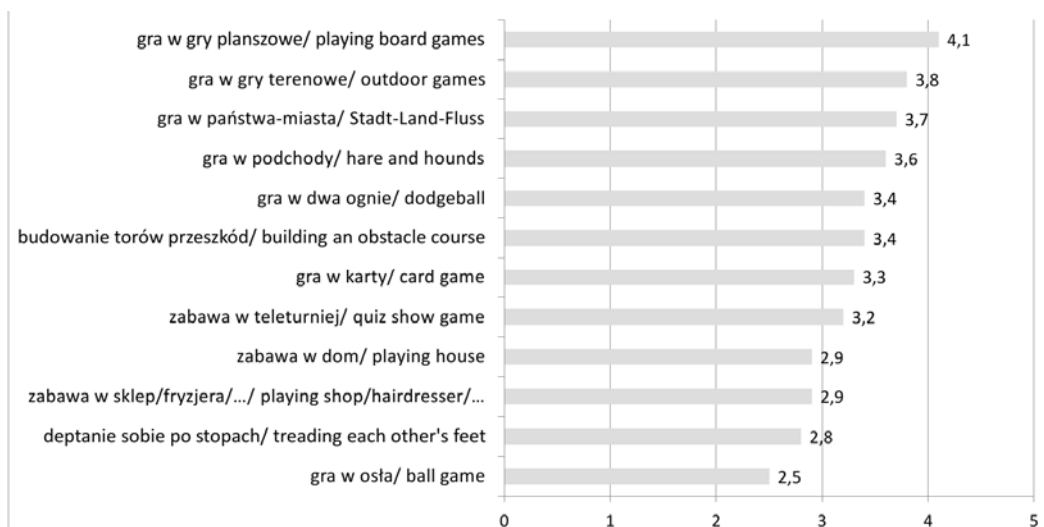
gra w gry planszowe/ playing board games 4,1
gra w gry terenowe/ outdoor games 3,8
gra w państwa-miasta/ Stadt-Land-Fluss 3,7
gra w podchody/ hare and hounds 3,6
gra w dwa ognie/ dodgeball 3,4
budowanie torów przeszkód/ building an obstacle course 3,4
gra w karty/ card game 3,3
zabawa w teleturniej/ quiz show game 3,2
zabawa w dom/ playing house 2,9
zabawa w sklep/fryzjera/.../ playing shop/hairdresser/... 2,9
deptanie sobie po stopach/ treading each other's feet 2,8
gra w osła/ ball game 2,5

0 1 2 3 4 5